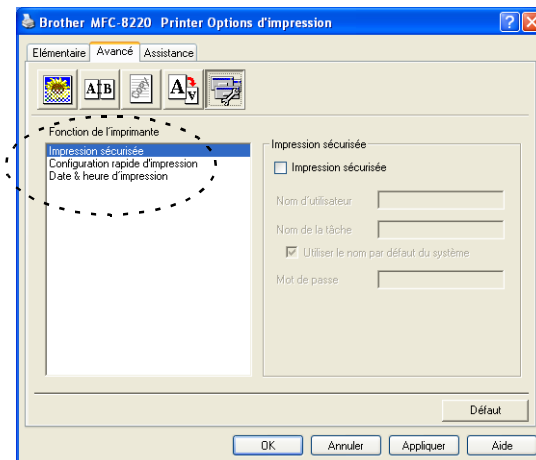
Brother MFC-8220 Printer Options d'impression

Elémentaire | Avancé | Assistance

Fonction de l'imprimante
Impression sécurisée
Configuration rapide d'impression
Date & heure d'impression

Impression sécurisée
Impression sécurisée
Nom d'utilisateur
Nom de la tâche
Utiliser le nom par défaut du système
Mot de passe

Défaut

OK | Annuler | Appliquer | Aide